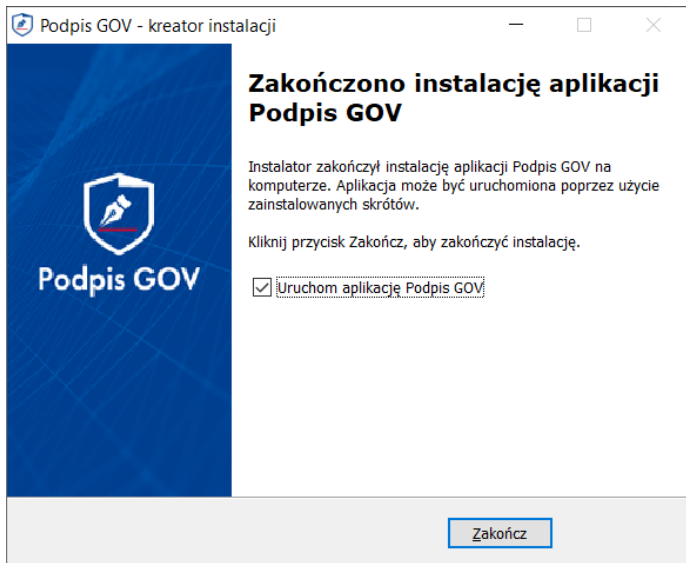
Podpis GOV - kreator instalacji

Podpis GOV

Zakończono instalację aplikacji Podpis GOV

Instalator zakończył instalację aplikacji Podpis GOV na komputerze. Aplikacja może być uruchomiona poprzez użycie zainstalowanych skrótów.

Kliknij przycisk Zakończ, aby zakończyć instalację.

Uruchom aplikację Podpis GOV

Zakończ